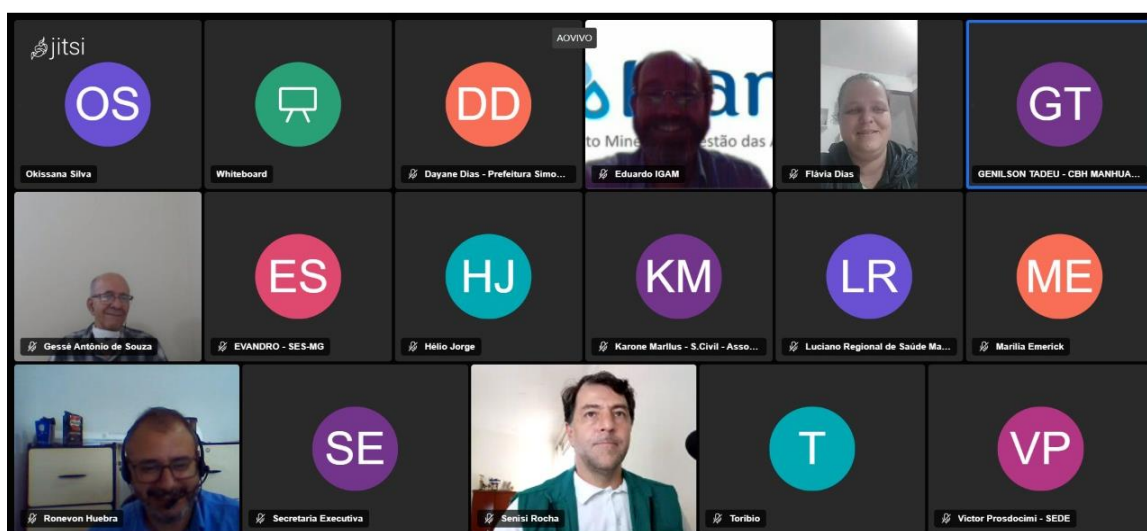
jitsi

AOVIVO

OS
Okissana Silva

Whiteboard

DD
Dayane Dias - Prefeitura Simo...

to Mine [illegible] estão das A

Eduardo IGAM

Flávia Dias

GT
GENILSON TADEU - CBH MANHUA...

Gessé Antônio de Souza

ES
EVANDRO - SES-MG

HJ
Hélio Jorge

KM
Karone Marllus - S.Civil - Asso...

LR
Luciano Regional de Saúde Ma...

ME
Marília Emerick

Ronevon Huebra

SE
Secretaria Executiva

Senisi Rocha

T
Toribio

VP
Victor Prosdocimi - SEDE